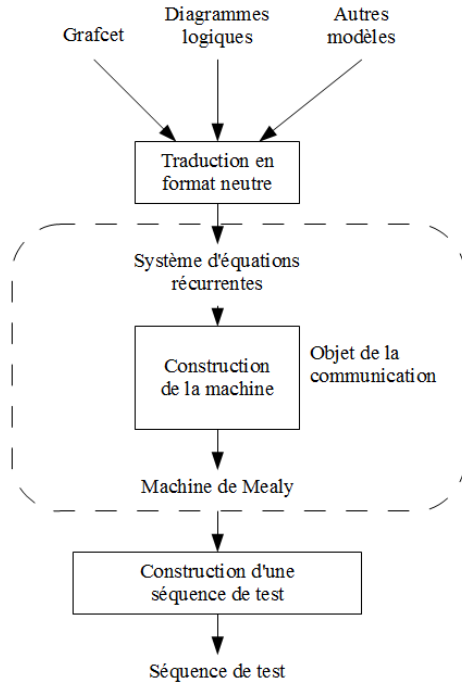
Grafcet

Diagrammes logiques

Autres modèles

Traduction en format neutre

Système d'équations récurrentes

Construction de la machine

Objet de la communication

Machine de Mealy

Construction d'une séquence de test

Séquence de test